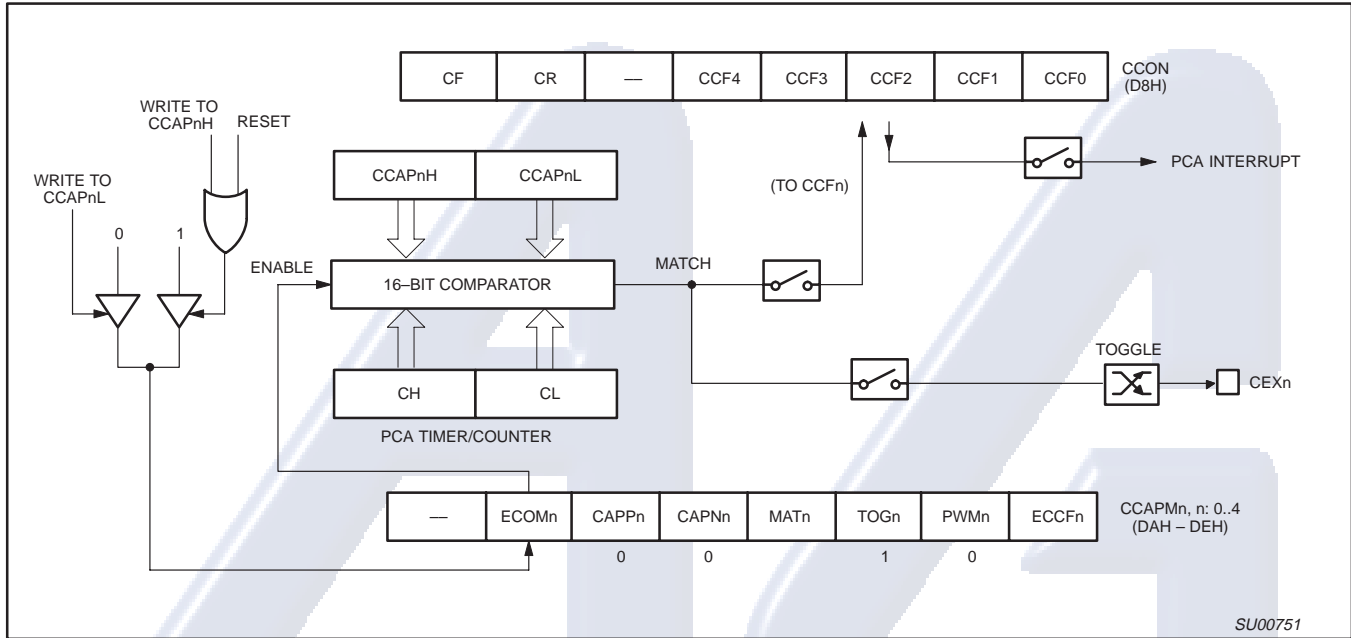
| CF | CR | — | CCF4 | CCF3 | CCF2 | CCF1 | CCF0 |
|---|---|---|---|---|---|---|---|

CCON (D8H)

WRITE TO CCAPnH

RESET

WRITE TO CCAPnL

0

1

CCAPnH

CCAPnL

(TO CCFn)

PCA INTERRUPT

ENABLE

16–BIT COMPARATOR

MATCH

TOGGLE

CEXn

CH

CL

PCA TIMER/COUNTER

| — | ECOMn | CAPPn | CAPNn | MATn | TOGn | PWMn | ECCFn |
|---|---|---|---|---|---|---|---|
| | | 0 | 0 | | 1 | 0 | |

CCAPMn, n: 0..4 (DAH – DEH)

SU00751